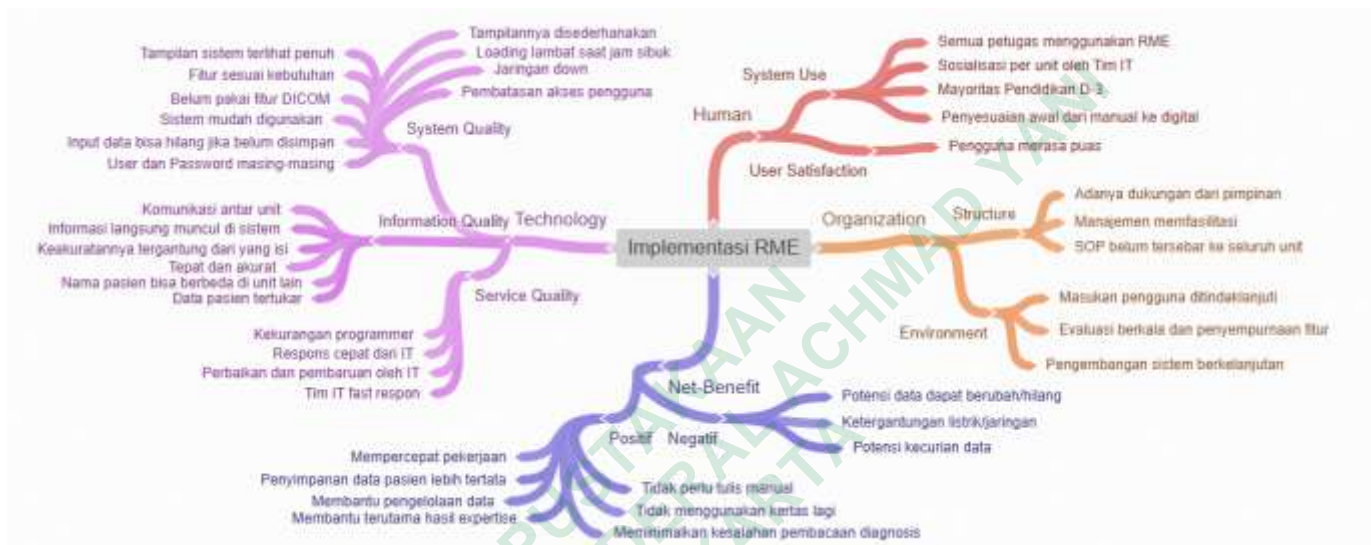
Implementasi RME

Technology

System Quality
Tampilannya disederhanakan
Loading lambat saat jam sibuk
Jaringan down
Pembatasan akses pengguna
Tampilan sistem terlihat penuh
Fitur sesuai kebutuhan
Belum pakai fitur DICOM
Sistem mudah digunakan
Input data bisa hilang jika belum disimpan
User dan Password masing-masing

Information Quality
Komunikasi antar unit
Informasi langsung muncul di sistem
Keakuratannya tergantung dari yang isi
Tepat dan akurat
Nama pasien bisa berbeda di unit lain
Data pasien tertukar

Service Quality
Kekurangan programmer
Respons cepat dari IT
Perbaikan dan pembaruan oleh IT
Tim IT fast respon

Human

System Use
Semua petugas menggunakan RME
Sosialisasi per unit oleh Tim IT
Mayoritas Pendidikan D-3
Penyesuaian awal dari manual ke digital

User Satisfaction
Pengguna merasa puas

Organization

Structure
Adanya dukungan dari pimpinan
Manajemen memfasilitasi
SOP belum tersebar ke seluruh unit

Environment
Masukan pengguna ditindaklanjuti
Evaluasi berkala dan penyempurnaan fitur
Pengembangan sistem berkelanjutan

Net-Benefit

Negatif
Potensi data dapat berubah/hilang
Ketergantungan listrik/jaringan
Potensi kecurian data

Positif
Mempercepat pekerjaan
Penyimpanan data pasien lebih tertata
Membantu pengelolaan data
Membantu terutama hasil expertise
Tidak perlu tulis manual
Tidak menggunakan kertas lagi
Meminimalkan kesalahan pembacaan diagnosis

PERPUSTAKAAN
UNIVERSITAS JENDERAL ACHMAD YANI
YOGYAKARTA